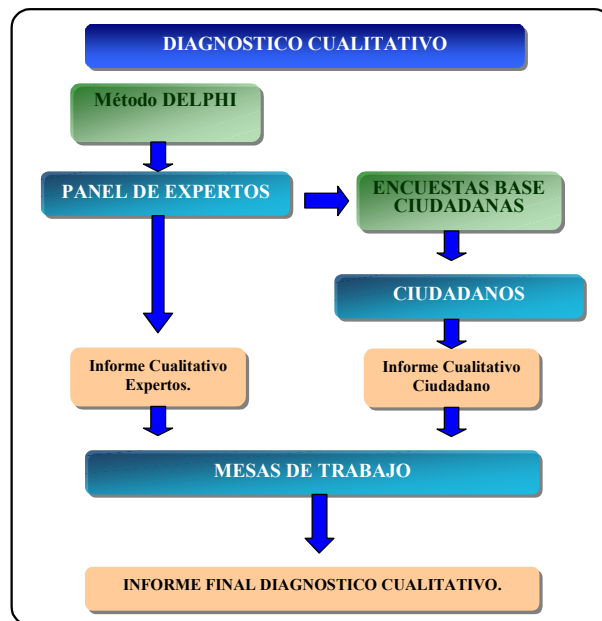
DIAGNOSTICO CUALITATIVO

Método DELPHI

PANEL DE EXPERTOS

ENCUESTAS BASE CIUDADANAS

CIUDADANOS

Informe Cualitativo Expertos.

Informe Cualitativo Ciudadano

MESAS DE TRABAJO

INFORME FINAL DIAGNOSTICO CUALITATIVO.